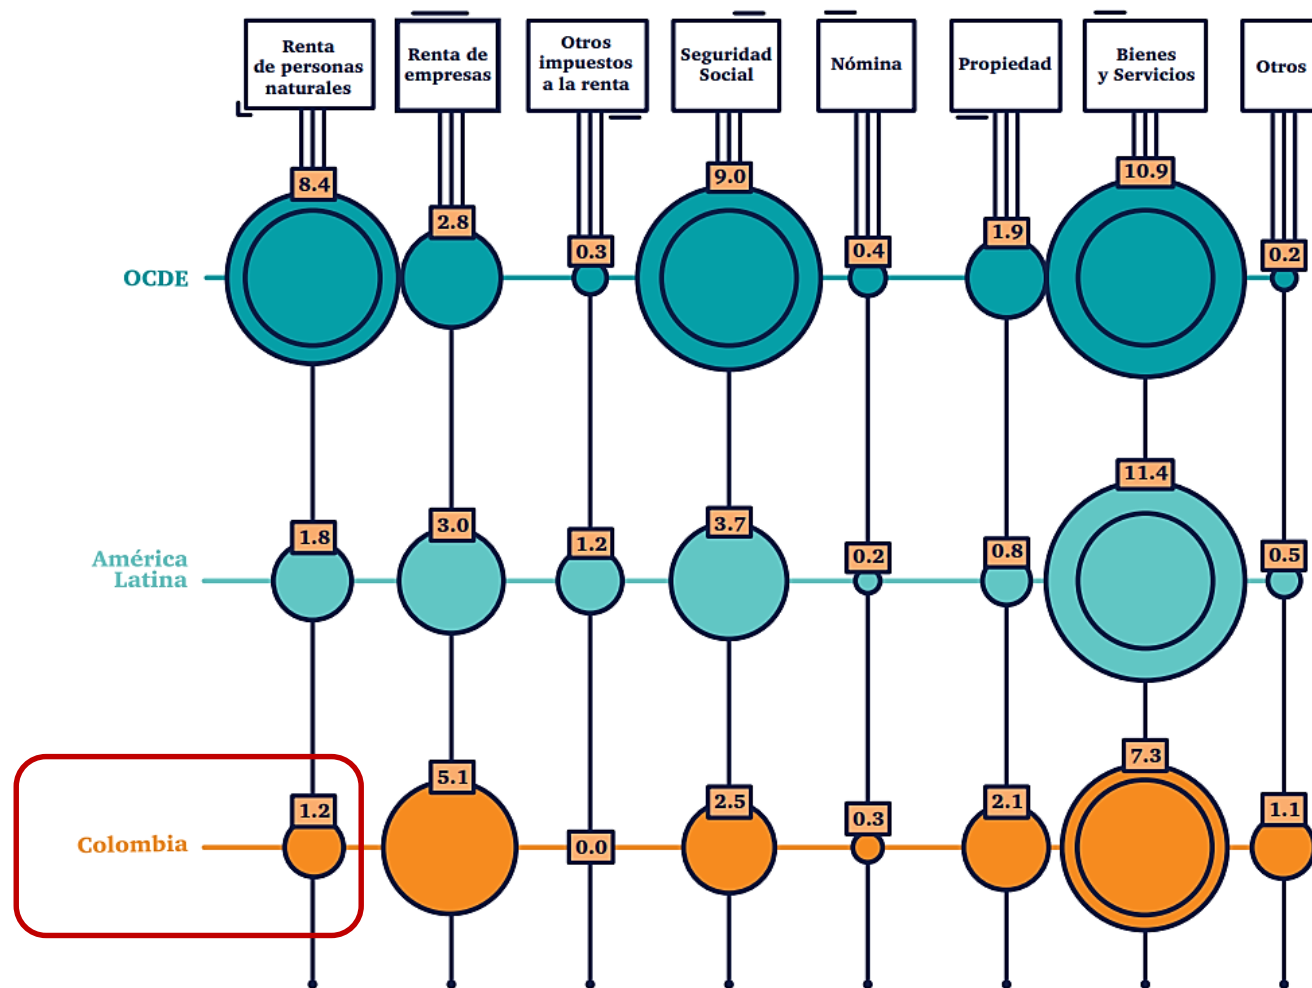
Renta de personas naturales

Renta de empresas

Otros impuestos a la renta

Seguridad Social

Nómina

Propiedad

Bienes y Servicios

Otros

OCDE

8.4

2.8

0.3

9.0

0.4

1.9

10.9

0.2

América Latina

1.8

3.0

1.2

3.7

0.2

0.8

11.4

0.5

Colombia

1.2

5.1

0.0

2.5

0.3

2.1

7.3

1.1